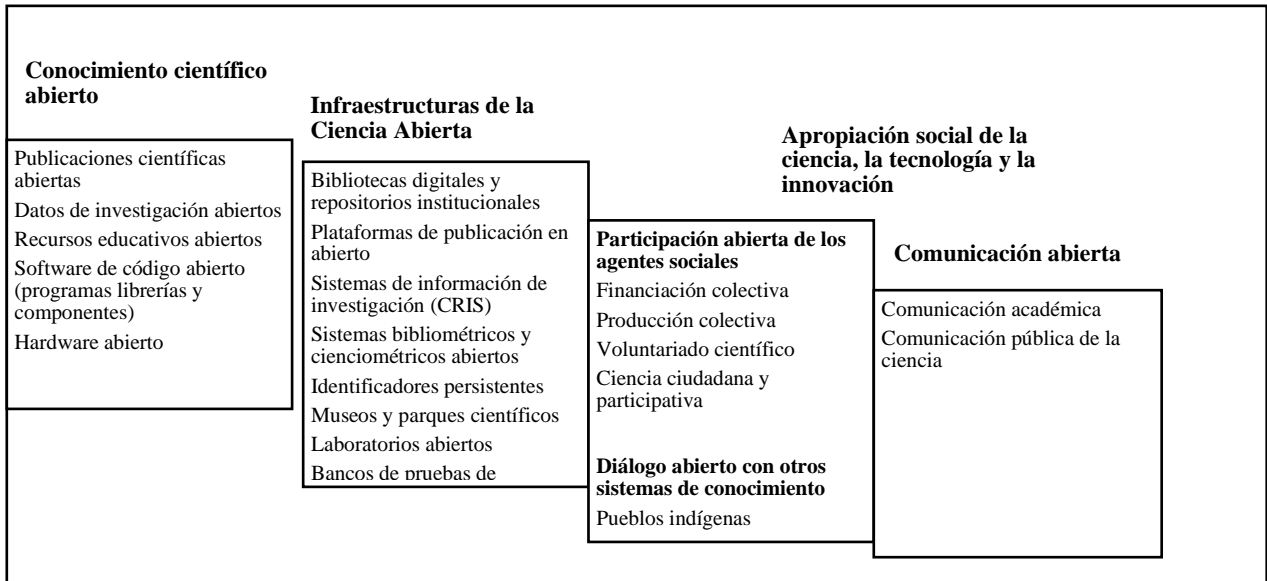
Conocimiento científico abierto

Publicaciones científicas abiertas
Datos de investigación abiertos
Recursos educativos abiertos
Software de código abierto (programas librerías y componentes)
Hardware abierto

Infraestructuras de la Ciencia Abierta

Bibliotecas digitales y repositorios institucionales
Plataformas de publicación en abierto
Sistemas de información de investigación (CRIS)
Sistemas bibliométricos y cienciométricos abiertos
Identificadores persistentes
Museos y parques científicos
Laboratorios abiertos
Bancos de pruebas de

Apropiación social de la ciencia, la tecnología y la innovación

Participación abierta de los agentes sociales
Financiación colectiva
Producción colectiva
Voluntariado científico
Ciencia ciudadana y participativa

Diálogo abierto con otros sistemas de conocimiento
Pueblos indígenas

Comunicación abierta

Comunicación académica
Comunicación pública de la ciencia